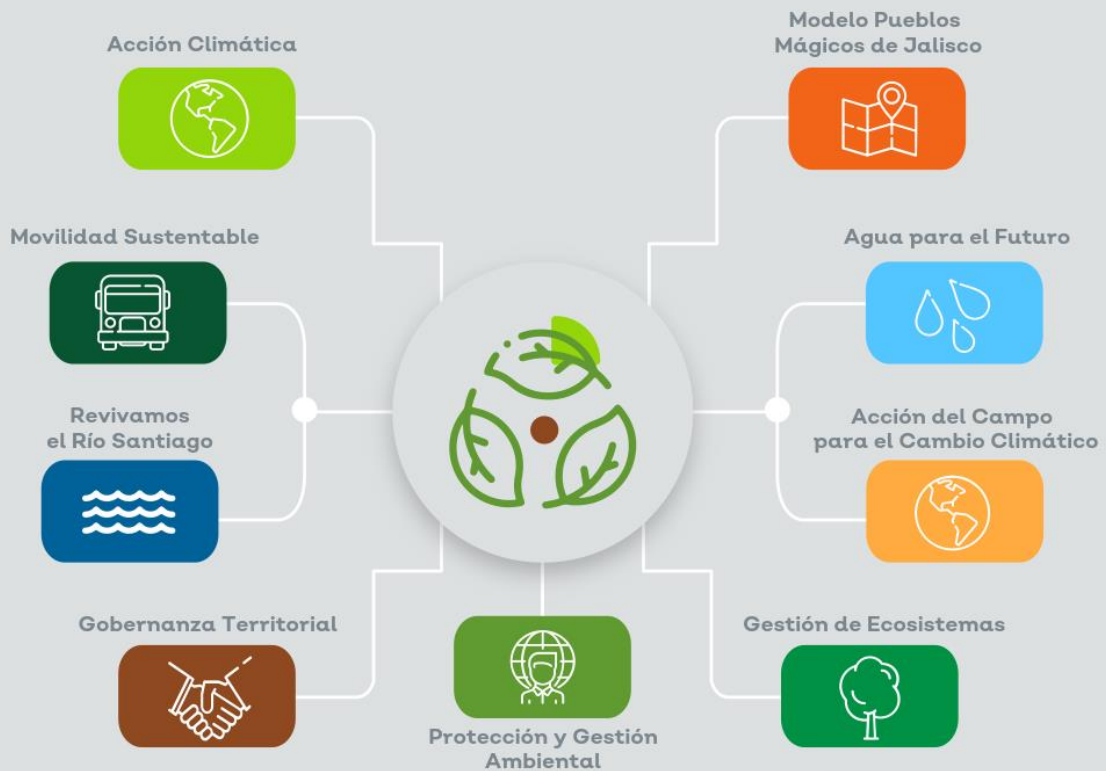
Acción Climática

Modelo Pueblos Mágicos de Jalisco

Movilidad Sustentable

Agua para el Futuro

Revivamos el Río Santiago

Acción del Campo para el Cambio Climático

Gobernanza Territorial

Gestión de Ecosistemas

Protección y Gestión Ambiental